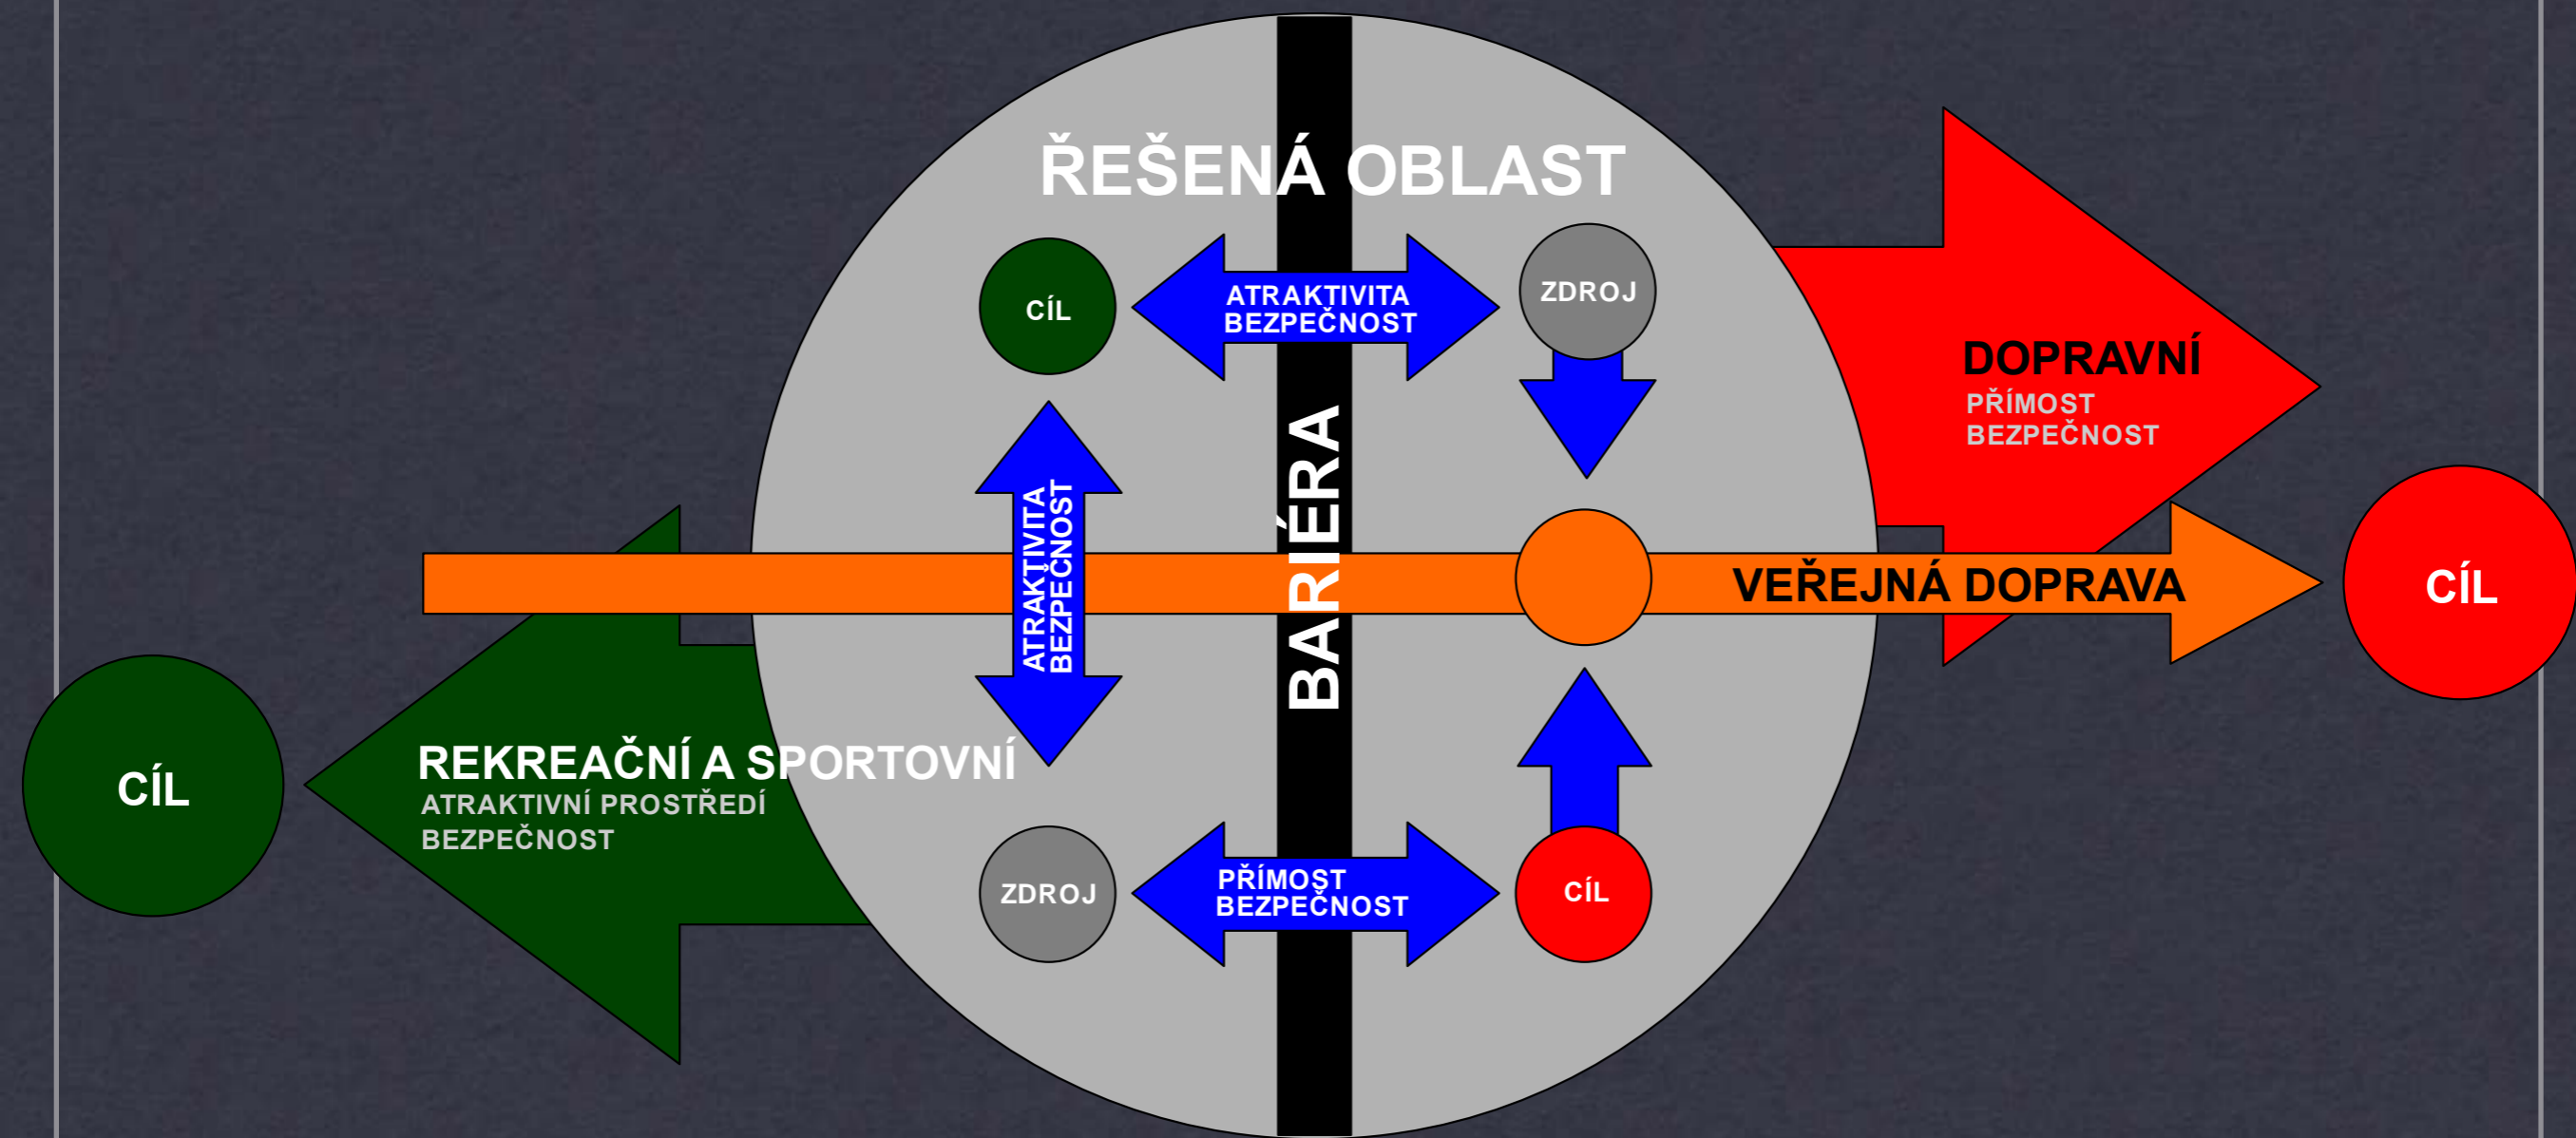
ŘEŠENÁ OBLAST

CÍL

ATRAKTIVITA
BEZPEČNOST

ZDROJ

DOPRAVNÍ
PŘÍMOST
BEZPEČNOST

ATRAKTIVITA
BEZPEČNOST

BARIÉRA

VEŘEJNÁ DOPRAVA

CÍL

CÍL

REKREAČNÍ A SPORTOVNÍ
ATRAKTIVNÍ PROSTŘEDÍ
BEZPEČNOST

ZDROJ

PŘÍMOST
BEZPEČNOST

CÍL